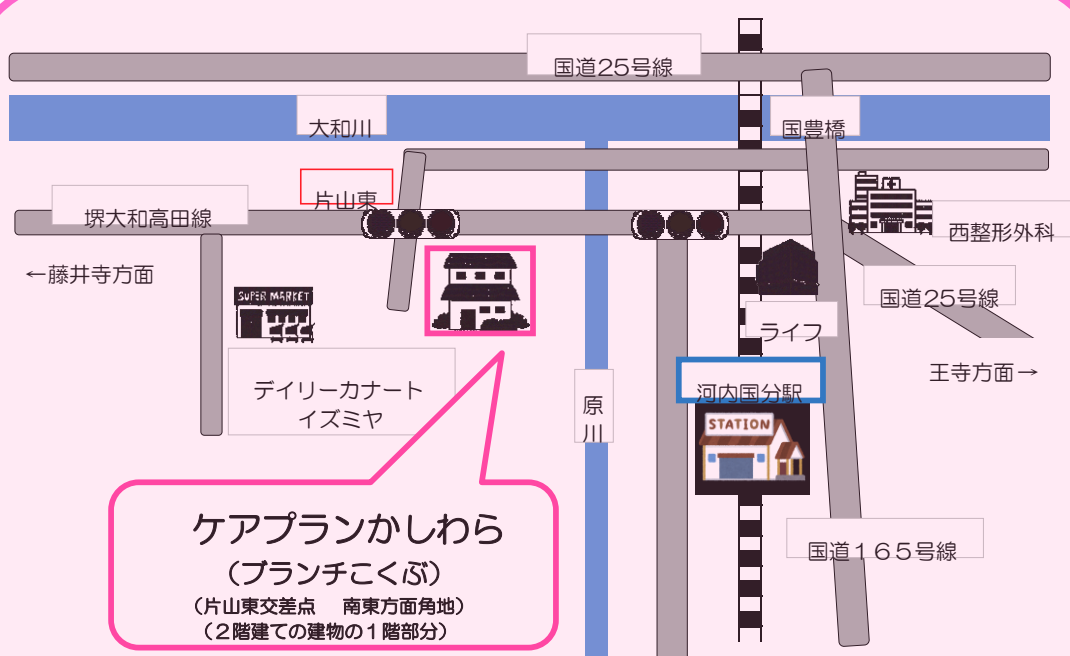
国道25号線

大和川

国豊橋

片山東

堺大和高田線

西整形外科

←藤井寺方面

SUPER MARKET

国道25号線

ライフ

デイリーカナート
イズミヤ

王寺方面→

河内国分駅

原
川

STATION

国道165号線

ケアプランかしわら
（ブランチこくぶ）
（片山東交差点　南東方面角地）
（2階建ての建物の1階部分）